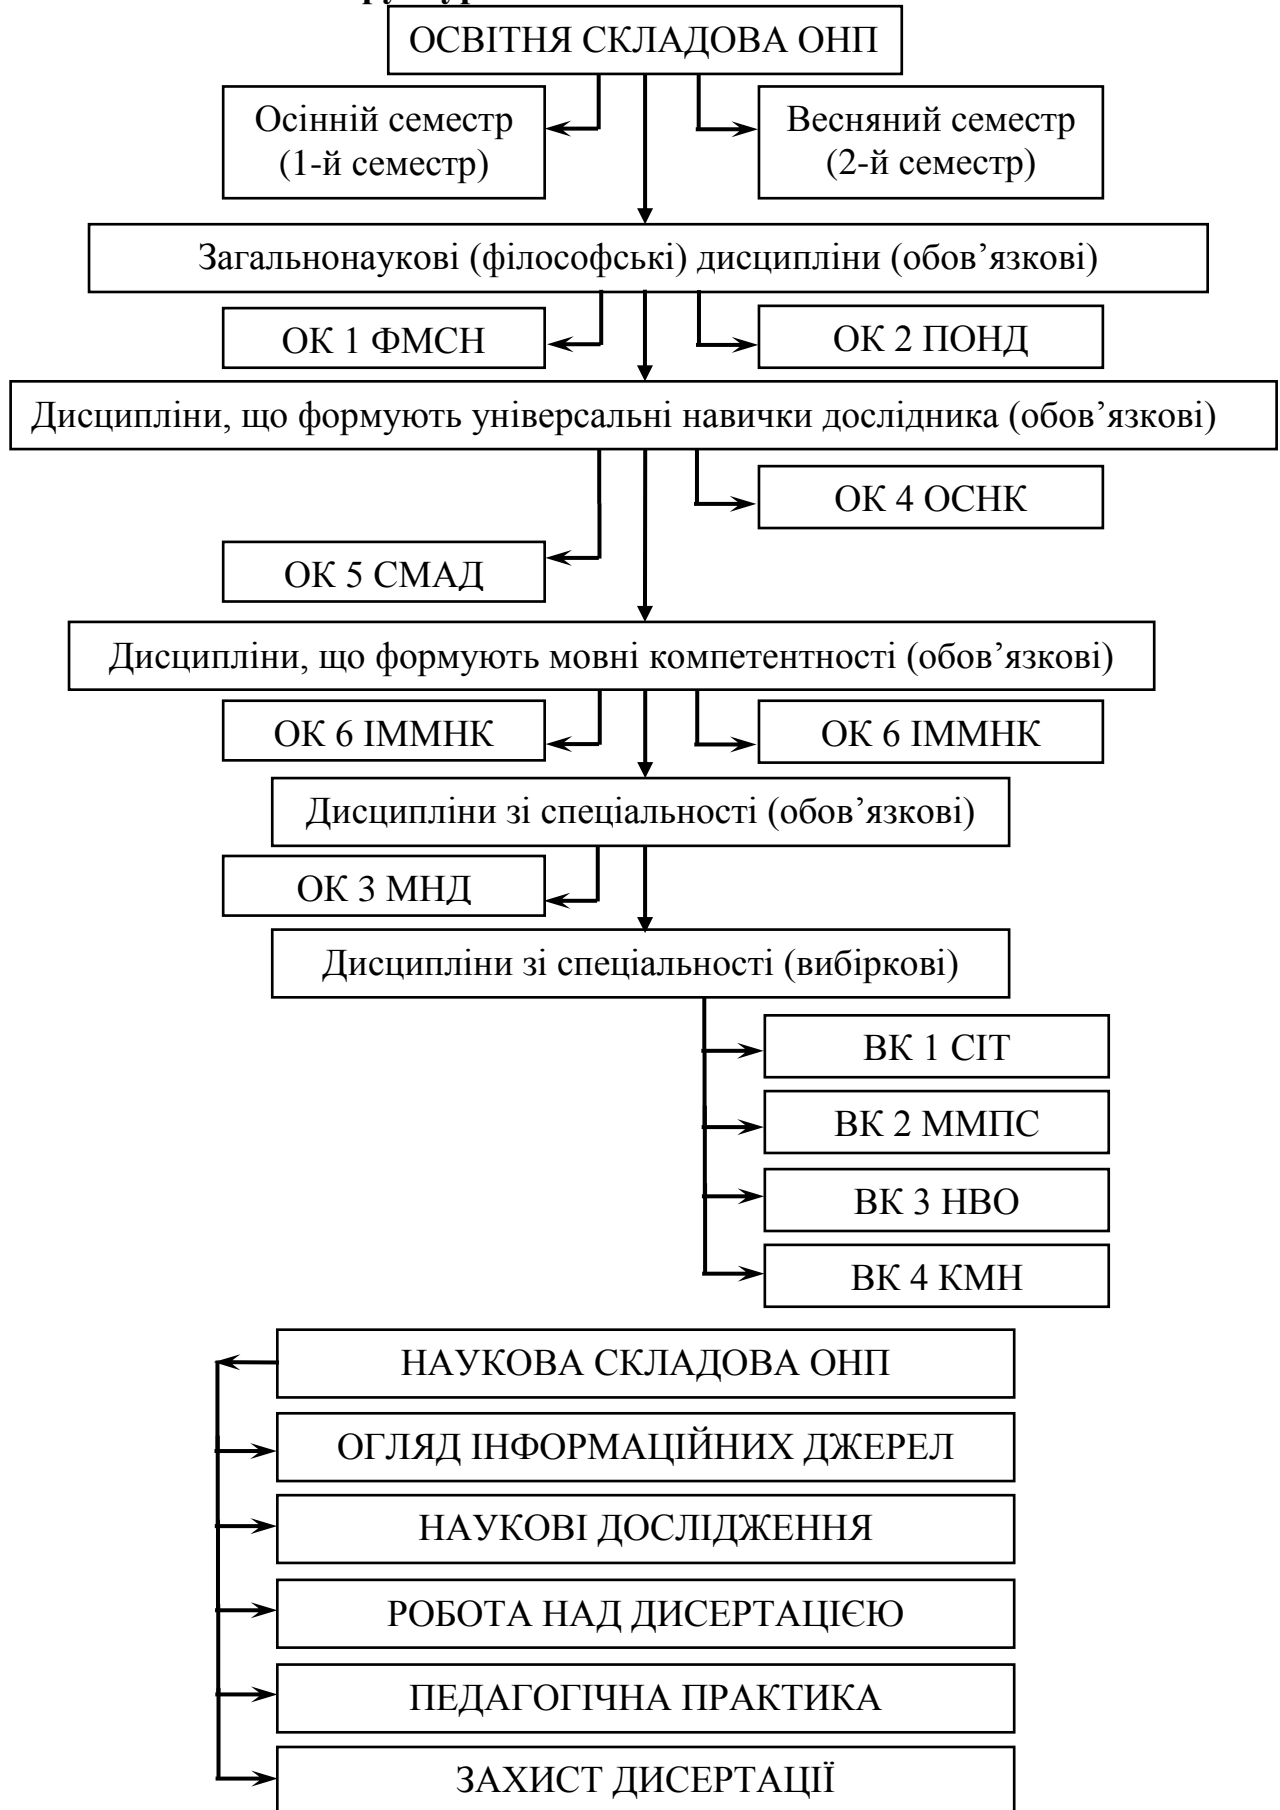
ОСВІТНЯ СКЛАДОВА ОНП

Осінній семестр (1-й семестр)

Весняний семестр (2-й семестр)

Загальнонаукові (філософські) дисципліни (обов’язкові)

ОК 1 ФМСН

ОК 2 ПОНД

Дисципліни, що формують універсальні навички дослідника (обов’язкові)

ОК 4 ОСНК

ОК 5 СМАД

Дисципліни, що формують мовні компетентності (обов’язкові)

ОК 6 ІММНК

ОК 6 ІММНК

Дисципліни зі спеціальності (обов’язкові)

ОК 3 МНД

Дисципліни зі спеціальності (вибіркові)

ВК 1 СІТ

ВК 2 ММПС

ВК 3 НВО

ВК 4 КМН

НАУКОВА СКЛАДОВА ОНП

ОГЛЯД ІНФОРМАЦІЙНИХ ДЖЕРЕЛ

НАУКОВІ ДОСЛІДЖЕННЯ

РОБОТА НАД ДИСЕРТАЦІЄЮ

ПЕДАГОГІЧНА ПРАКТИКА

ЗАХИСТ ДИСЕРТАЦІЇ